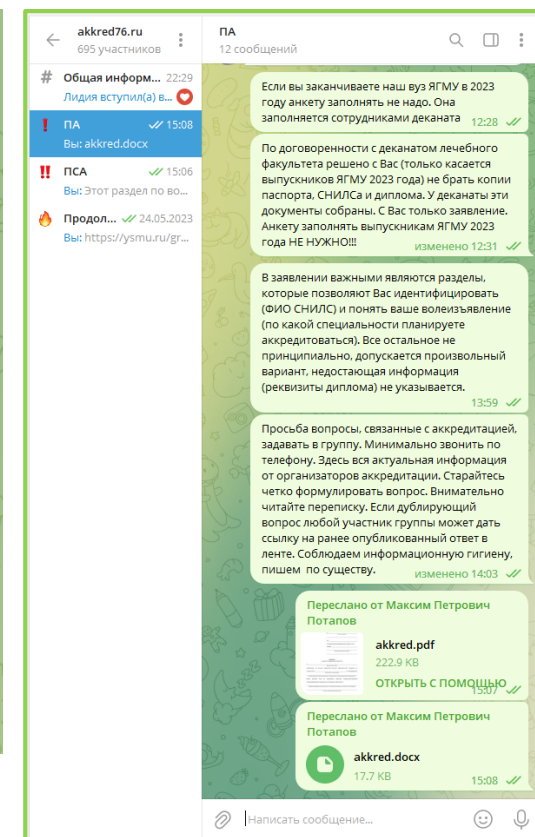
akkred76.ru
695 участников

# Общая информ... 22:29
Лидия вступил(а) в...

! ПА 15:08
Вы: akkred.docx

!! ПСА 15:06
Вы: Этот раздел по во...

Продол... 24.05.2023
Вы: https://ysmu.ru/gr...

ПА
12 сообщений

Если вы заканчиваете наш вуз ЯГМУ в 2023 году анкету заполнять не надо. Она заполняется сотрудниками деканата 12:28

По договоренности с деканатом лечебного факультета решено с Вас (только касается выпускников ЯГМУ 2023 года) не брать копии паспорта, СНИЛСа и диплома. У деканаты эти документы собраны. С Вас только заявление. Анкету заполнять выпускникам ЯГМУ 2023 года НЕ НУЖНО!!! изменено 12:31

В заявлении важными являются разделы, которые позволяют Вас идентифицировать (ФИО СНИЛС) и понять ваше волеизъявление (по какой специальности планируете аккредитоваться). Все остальное не принципиально, допускается произвольный вариант, недостающая информация (реквизиты диплома) не указывается. 13:59

Просьба вопросы, связанные с аккредитацией, задавать в группу. Минимально звонить по телефону. Здесь вся актуальная информация от организаторов аккредитации. Старайтесь четко формулировать вопрос. Внимательно читайте переписку. Если дублирующий вопрос любой участник группы может дать ссылку на ранее опубликованный ответ в ленте. Соблюдаем информационную гигиену, пишем по существу. изменено 14:03

Переслано от Максим Петрович Потапов
akkred.pdf
222.9 KB
ОТКРЫТЬ С ПОМОЩЬЮ 15:07

Переслано от Максим Петрович Потапов
akkred.docx
17.7 KB 15:08

Написать сообщение...